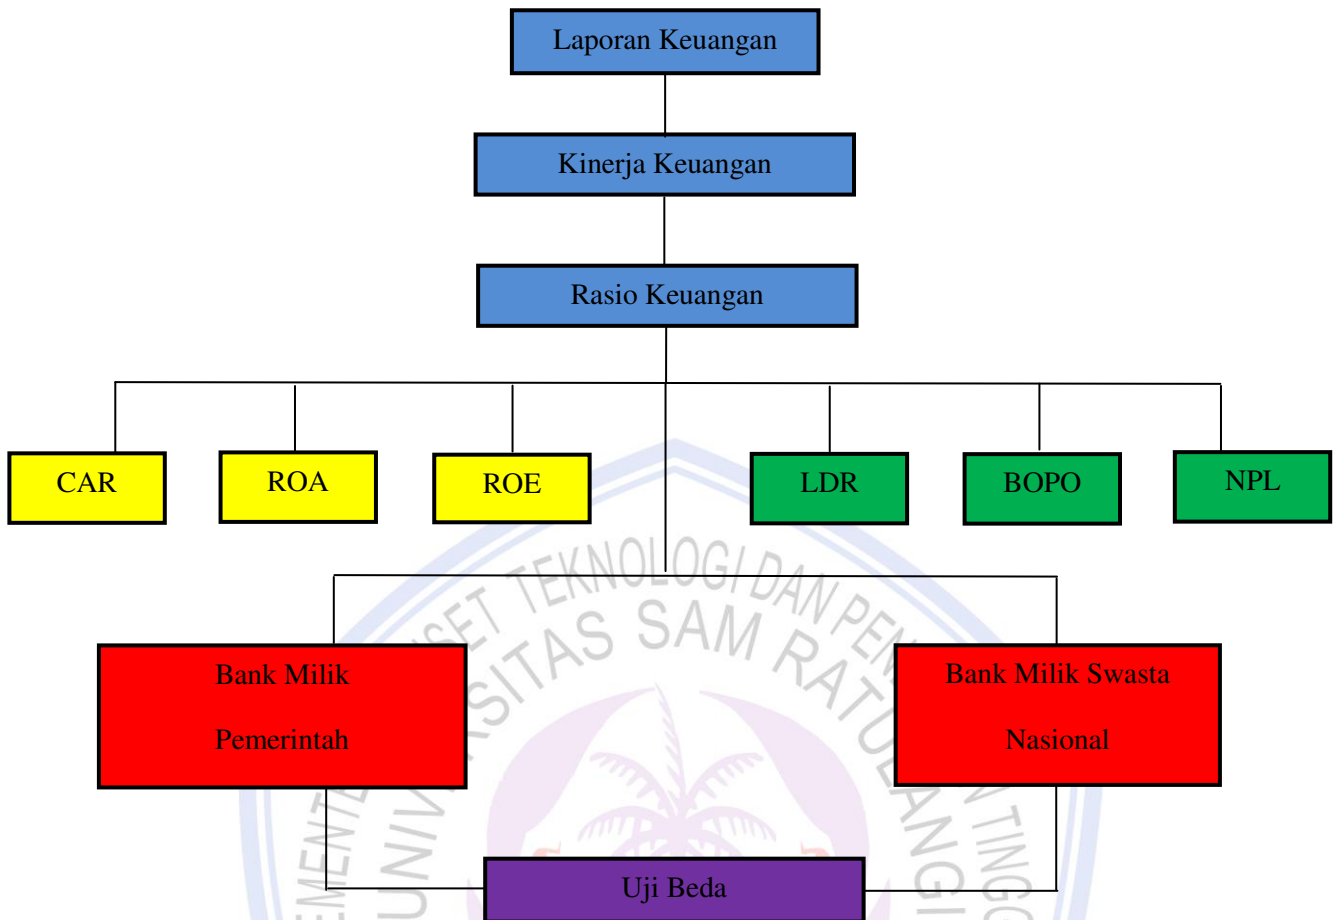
Laporan Keuangan

Kinerja Keuangan

Rasio Keuangan

CAR

ROA

ROE

LDR

BOPO

NPL

Bank Milik Pemerintah

Bank Milik Swasta Nasional

Uji Beda

KEMENTERIAN RISET TEKNOLOGI DAN PENDIDIKAN TINGGI
UNIVERSITAS SAM RATULANGI